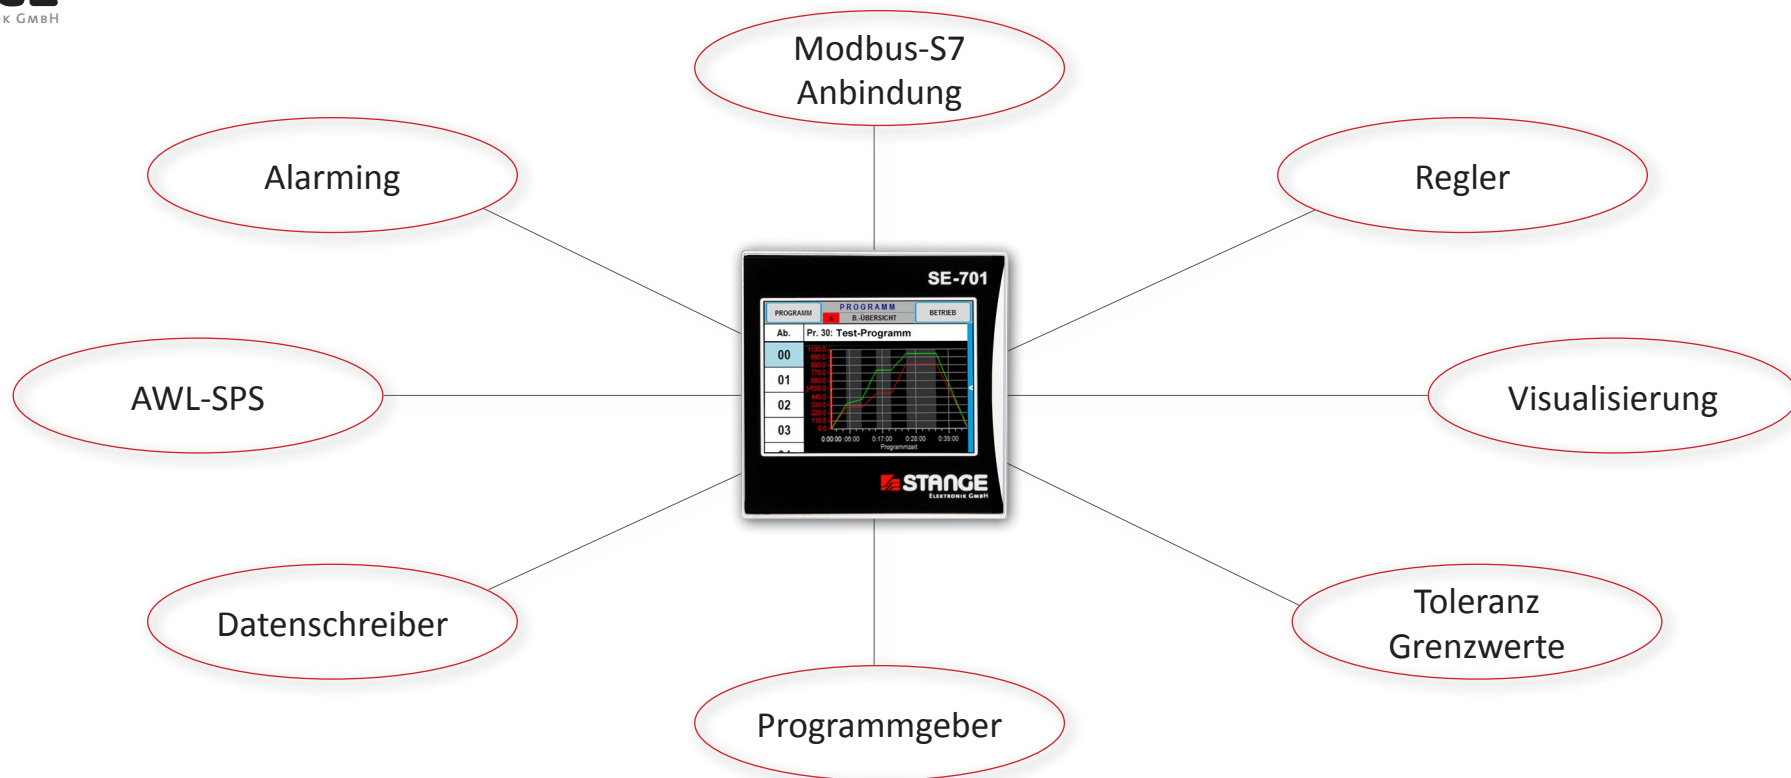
K GMBH

Modbus-S7 Anbindung

Alarming

Regler

AWL-SPS

Visualisierung

SE-701

PROGRAMM

PROGRAMM

B.-ÜBERSICHT

BETRIEB

Ab.

Pr. 30: Test-Programm

00

01

02

03

0:00:00

0:17:00

0:28:00

0:39:00

Programmzeit

STANGE

ELEKTRONIK GMBH

Datenschreiber

Toleranz Grenzwerte

Programmgeber